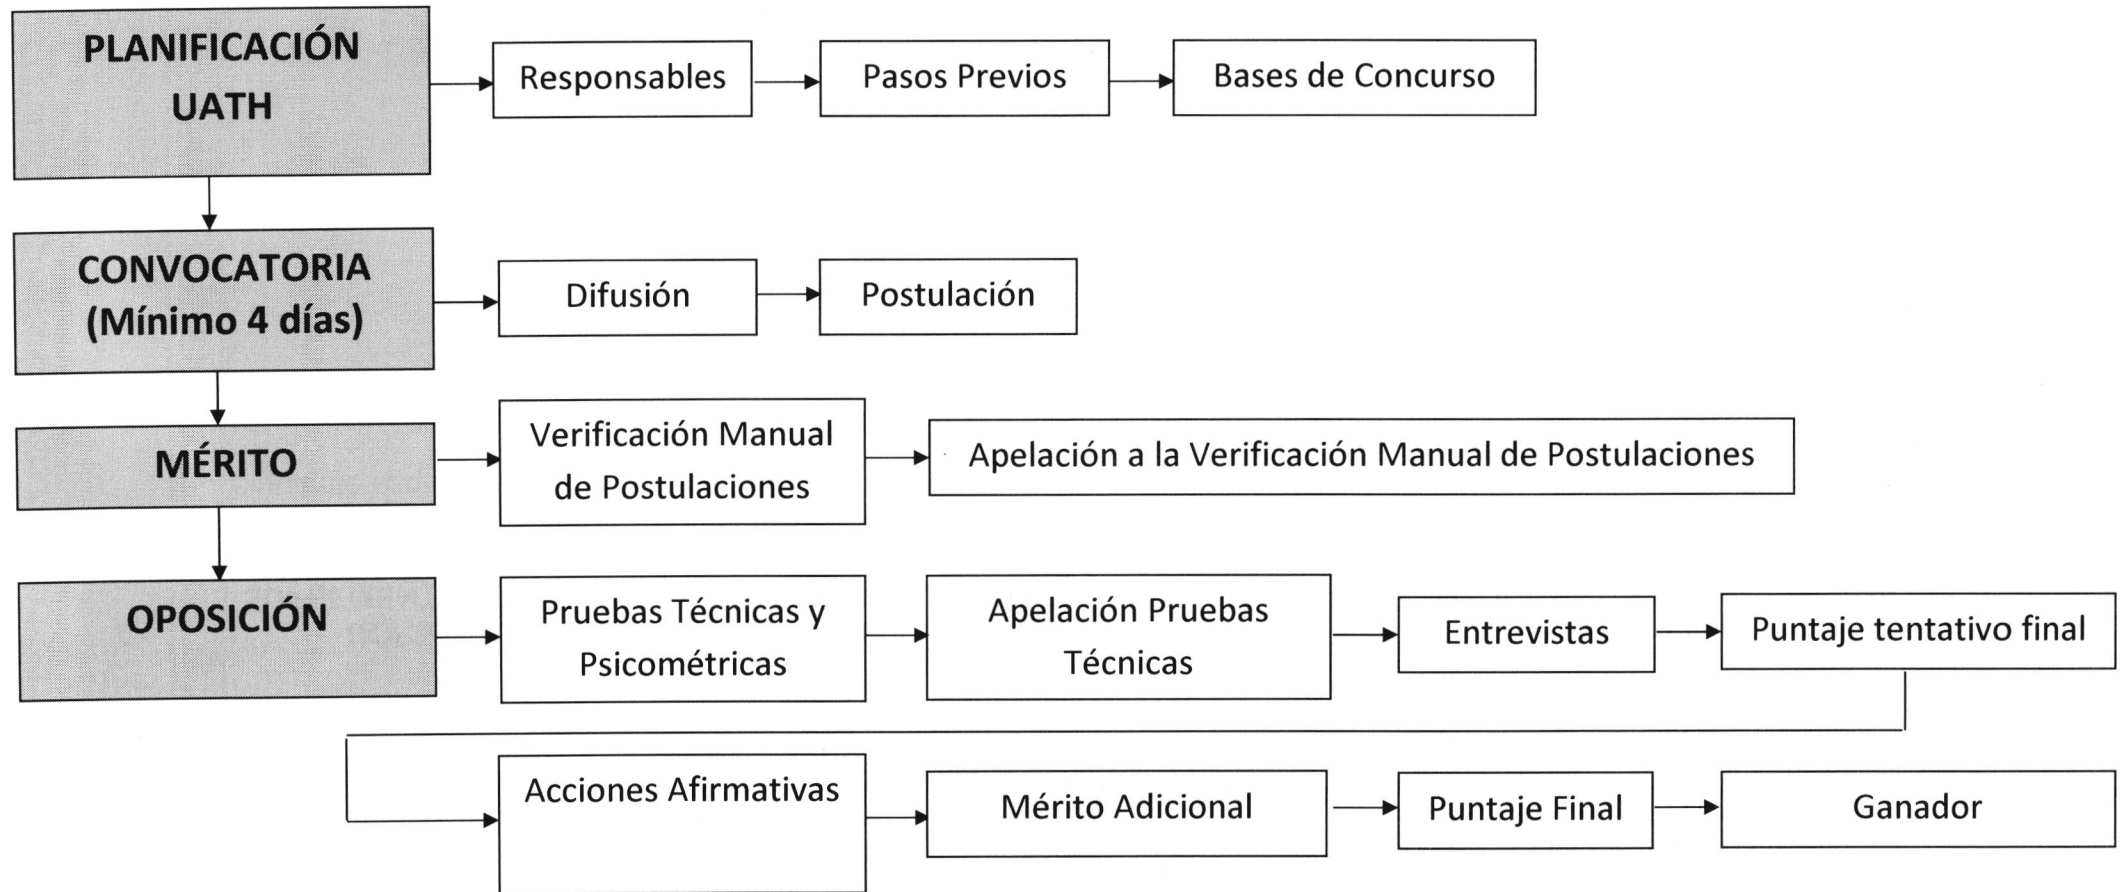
PLANIFICACIÓN UATH

Responsables

Pasos Previos

Bases de Concurso

CONVOCATORIA (Mínimo 4 días)

Difusión

Postulación

MÉRITO

Verificación Manual de Postulaciones

Apelación a la Verificación Manual de Postulaciones

OPOSICIÓN

Pruebas Técnicas y Psicométricas

Apelación Pruebas Técnicas

Entrevistas

Puntaje tentativo final

Acciones Afirmativas

Mérito Adicional

Puntaje Final

Ganador